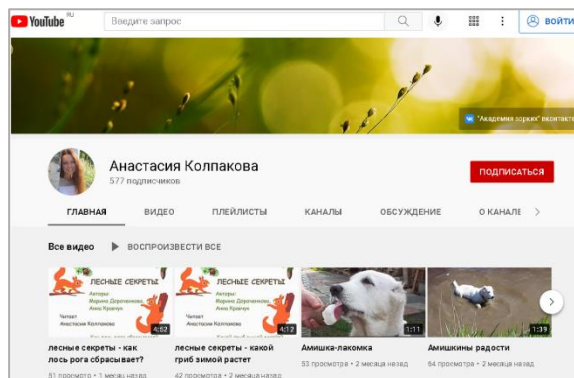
YouTube RU

Введите запрос

ВОЙТИ

"Академия зорких" вконтакте

Анастасия Колпакова
577 подписчиков

ПОДПИСАТЬСЯ

ГЛАВНАЯ
ВИДЕО
ПЛЕЙЛИСТЫ
КАНАЛЫ
ОБСУЖДЕНИЕ
О КАНАЛЕ

Все видео
ВОСПРОИЗВЕСТИ ВСЕ

ЛЕСНЫЕ СЕКРЕТЫ
Авторы:
Марина Дорошенко
Анна Кравчук
Читает
Анастасия Колпакова
4:62
лесные секреты - как лось рога сбрасывает?
51 просмотр • 1 месяц назад

ЛЕСНЫЕ СЕКРЕТЫ
Авторы:
Марина Дорошенко
Анна Кравчук
Читает
Анастасия Колпакова
4:12
лесные секреты - какой гриб зимой растет
42 просмотра • 2 месяца назад

1:11
Амишка-лакомка
53 просмотра • 2 месяца назад

1:39
Амишкины радости
64 просмотра • 2 месяца назад